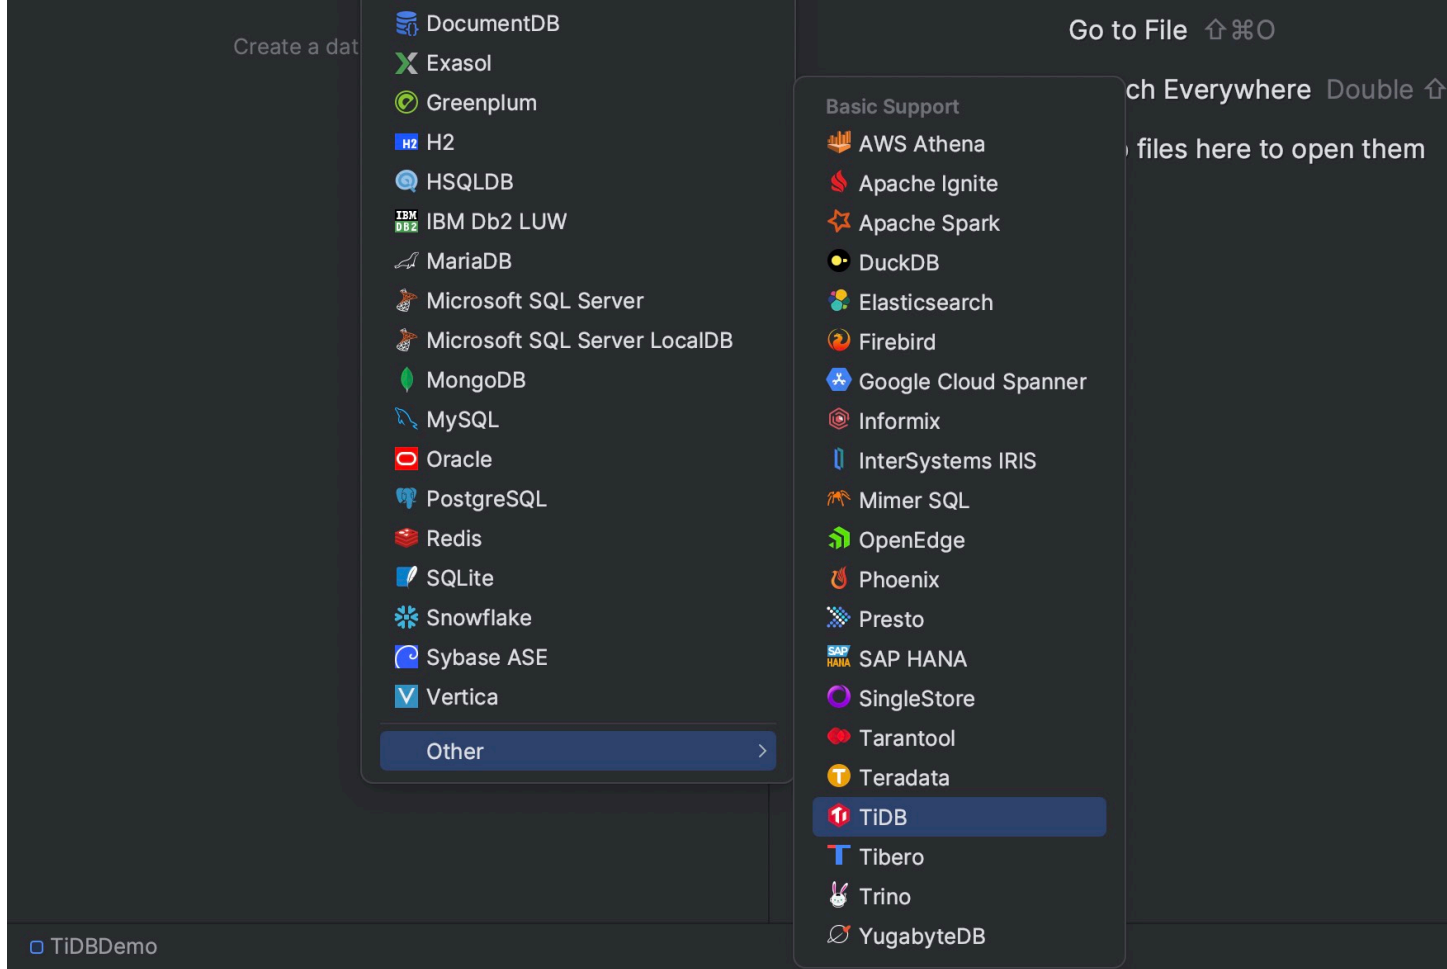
Create a dat

DocumentDB
Exasol
Greenplum
H2 H2
HSQLDB
IBM DB2 IBM Db2 LUW
MariaDB
Microsoft SQL Server
Microsoft SQL Server LocalDB
MongoDB
MySQL
Oracle
PostgreSQL
Redis
SQLite
Snowflake
Sybase ASE
Vertica
Other

Go to File ⇧⌘O

ch Everywhere Double ⇧

files here to open them

Basic Support
AWS Athena
Apache Ignite
Apache Spark
DuckDB
Elasticsearch
Firebird
Google Cloud Spanner
Informix
InterSystems IRIS
Mimer SQL
OpenEdge
Phoenix
Presto
SAP HANA SAP HANA
SingleStore
Tarantool
Teradata
TiDB
Tibero
Trino
YugabyteDB

TiDBDemo